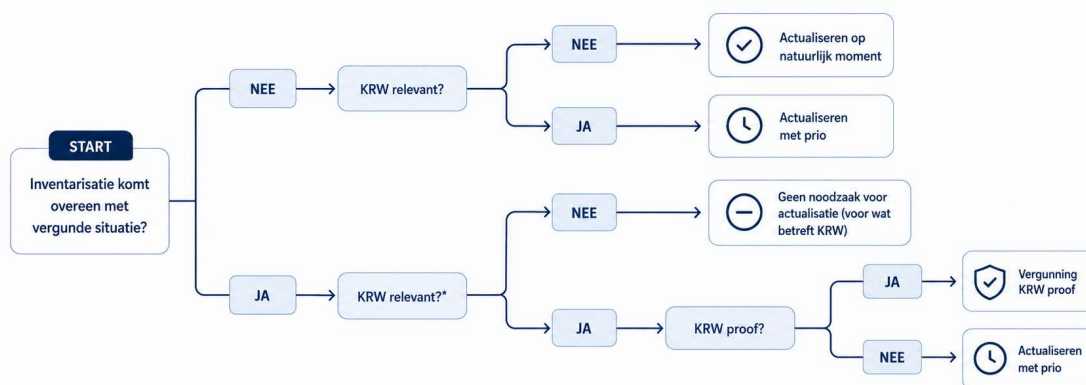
START

Inventarisatie komt overeen met vergunde situatie?

NEE

KRW relevant?

NEE

Actualiseren op natuurlijk moment

JA

Actualiseren met prio

JA

KRW relevant?*

NEE

Geen noodzaak voor actualisatie (voor wat betreft KRW)

JA

KRW proof?

JA

Vergunning KRW proof

NEE

Actualiseren met prio